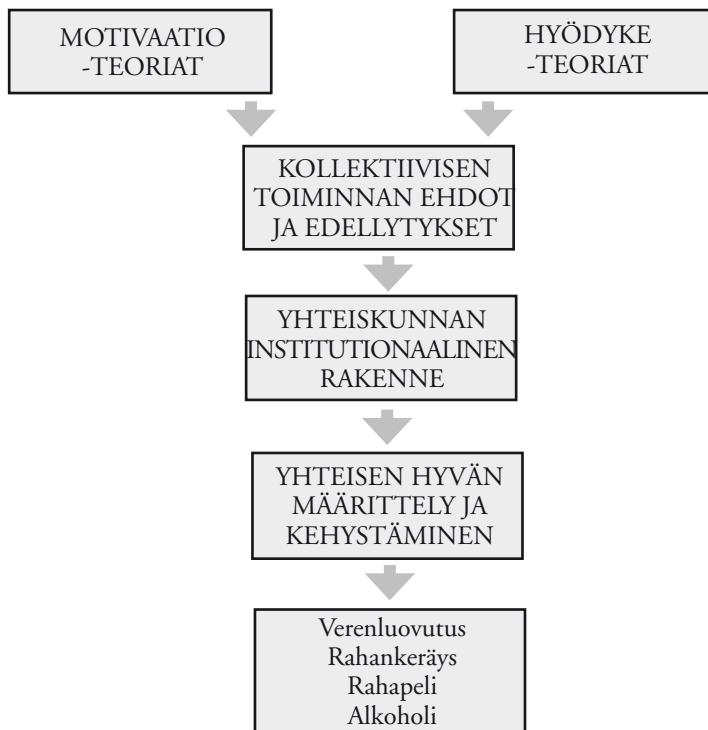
MOTIVAATIO -TEORIAT

HYÖDYKE -TEORIAT

KOLLEKTIIVISEN TOIMINNAN EHDOT JA EDELLYTYKSET

YHTEISKUNNAN INSTITUTIONAALINEN RAKENNE

YHTEISEN HYVÄN MÄÄRITTELY JA KEHYSTÄMINEN

Verenluovutus
Rahankeräys
Rahapeli
Alkoholi